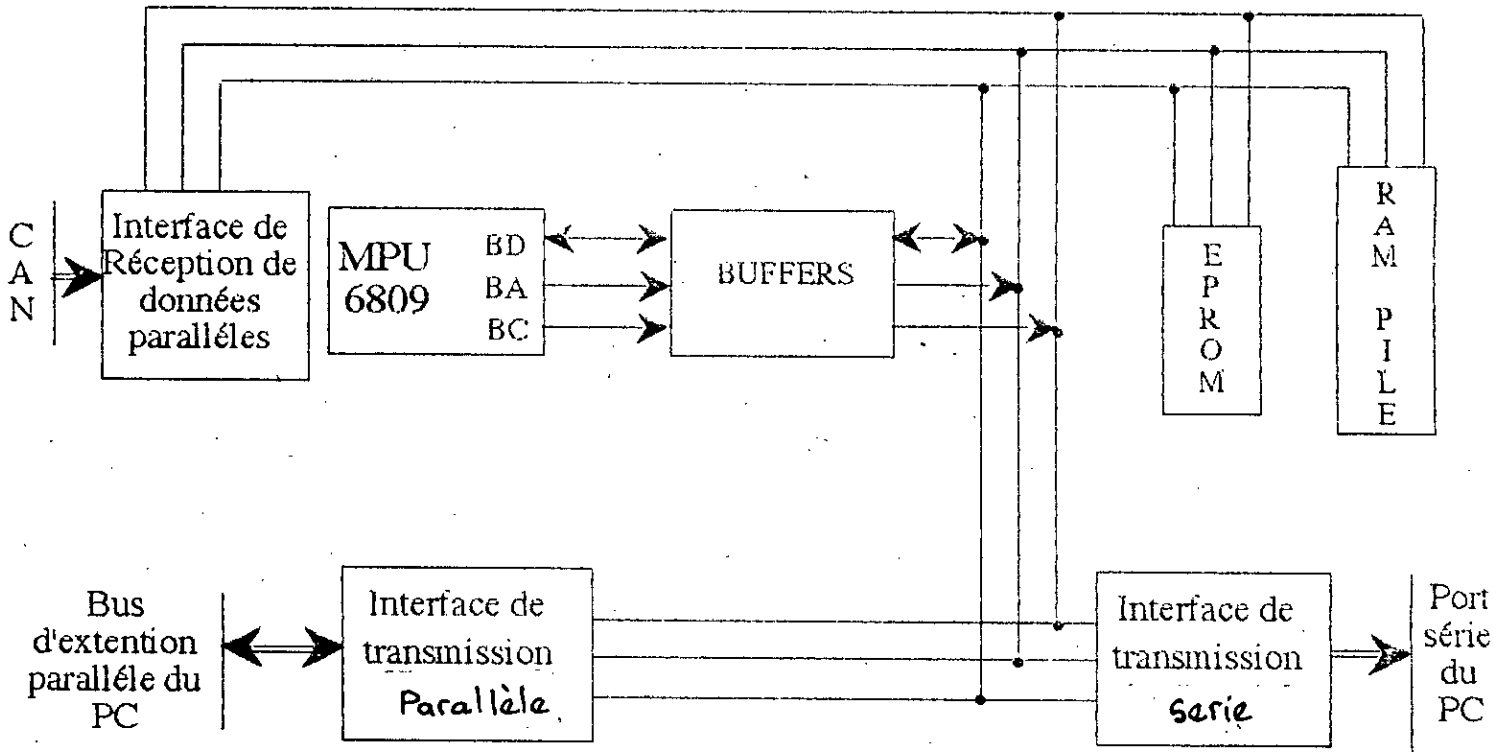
C
A
N

Interface de Réception de données paralléles

MPU 6809

BD
BA
BC

BUFFERS

E
P
R
O
M

R
A
M

P
I
L
E

Bus d'extention paralléle du PC

Interface de transmission Parallèle

Interface de transmission Serie

Port série du PC